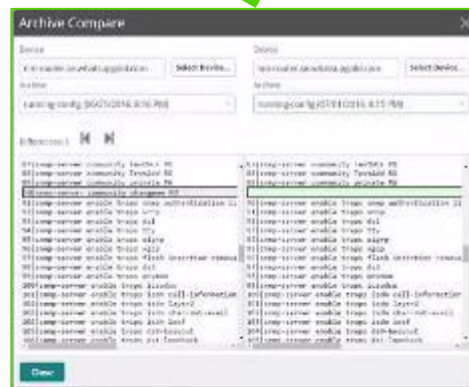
Archive Compare

Device
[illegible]
Select Device...

Device
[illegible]
Select Device...

Archive
running-config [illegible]

Archive
running-config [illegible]

Differences: 1

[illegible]|snmp-server community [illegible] RO
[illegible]|snmp-server community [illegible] RO
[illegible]|snmp-server community private RO
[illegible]|snmp-server community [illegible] RO
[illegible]|snmp-server enable traps snmp authentication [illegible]
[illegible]|snmp-server enable traps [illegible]
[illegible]|snmp-server enable traps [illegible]
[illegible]|snmp-server enable traps tty
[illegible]|snmp-server enable traps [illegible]
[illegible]|snmp-server enable traps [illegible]
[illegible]|snmp-server enable traps flash insertion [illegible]
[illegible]|snmp-server enable traps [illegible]
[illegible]|snmp-server enable traps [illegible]
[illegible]|snmp-server enable traps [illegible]
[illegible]|snmp-server enable traps isdn call-information
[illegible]|snmp-server enable traps isdn layer2
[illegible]|snmp-server enable traps isdn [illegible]
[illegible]|snmp-server enable traps isdn ietf
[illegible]|snmp-server enable traps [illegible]
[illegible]|snmp-server enable traps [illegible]

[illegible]|snmp-server community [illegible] RO
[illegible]|snmp-server community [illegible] RO
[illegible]|snmp-server community private RO
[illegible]|snmp-server enable traps snmp authentication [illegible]
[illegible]|snmp-server enable traps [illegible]
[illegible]|snmp-server enable traps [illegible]
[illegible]|snmp-server enable traps tty
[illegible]|snmp-server enable traps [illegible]
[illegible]|snmp-server enable traps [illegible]
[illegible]|snmp-server enable traps flash insertion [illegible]
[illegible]|snmp-server enable traps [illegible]
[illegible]|snmp-server enable traps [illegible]
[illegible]|snmp-server enable traps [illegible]
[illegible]|snmp-server enable traps isdn call-information
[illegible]|snmp-server enable traps isdn layer2
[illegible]|snmp-server enable traps isdn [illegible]
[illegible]|snmp-server enable traps isdn ietf
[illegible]|snmp-server enable traps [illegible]
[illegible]|snmp-server enable traps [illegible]

Close